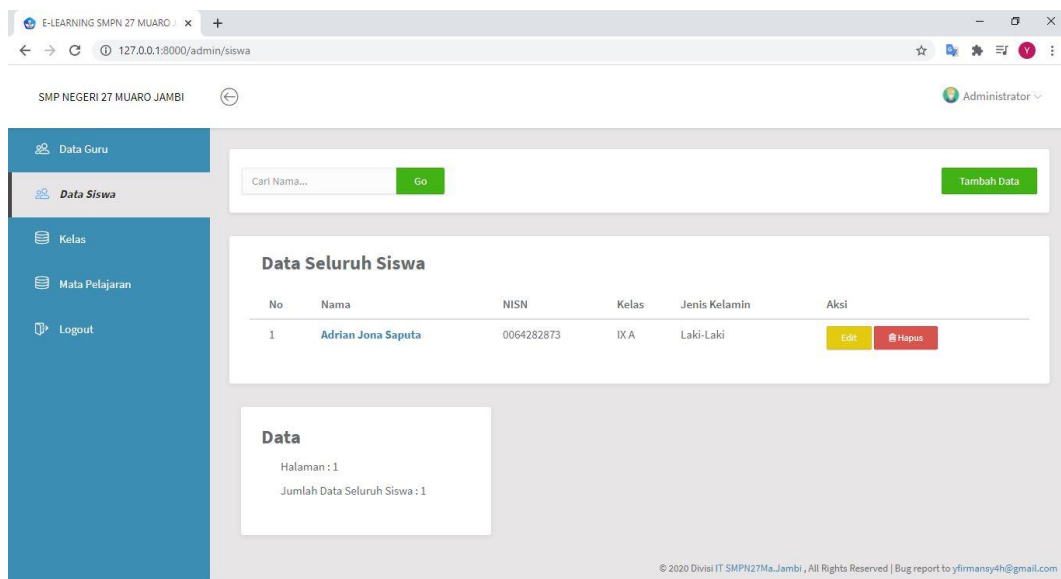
E-LEARNING SMPN 27 MUARO J ×

127.0.0.1:8000/admin/siswa

SMP NEGERI 27 MUARO JAMBI

Administrator

Data Guru

Data Siswa

Kelas

Mata Pelajaran

Logout

Cari Nama...

Go

Tambah Data

Data Seluruh Siswa

| No | Nama | NISN | Kelas | Jenis Kelamin | Aksi |
|---|---|---|---|---|---|
| 1 | Adrian Jona Saputa | 0064282873 | IX A | Laki-Laki | Edit Hapus |

Data

Halaman : 1

Jumlah Data Seluruh Siswa : 1

© 2020 Divisi IT SMPN27Ma.Jambi , All Rights Reserved | Bug report to yfirmansy4h@gmail.com